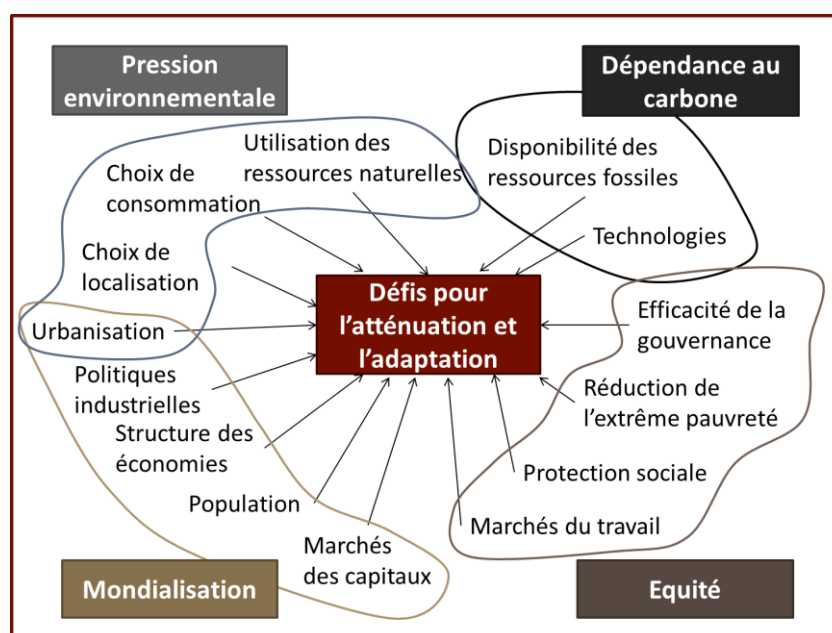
Pression environnementale

Dépendance au carbone

Utilisation des ressources naturelles

Disponibilité des ressources fossiles

Choix de consommation

Technologies

Choix de localisation

Défis pour l'atténuation et l'adaptation

Efficacité de la gouvernance

Urbanisation

Politiques industrielles

Réduction de l'extrême pauvreté

Structure des économies

Protection sociale

Population

Marchés du travail

Marchés des capitaux

Mondialisation

Equité